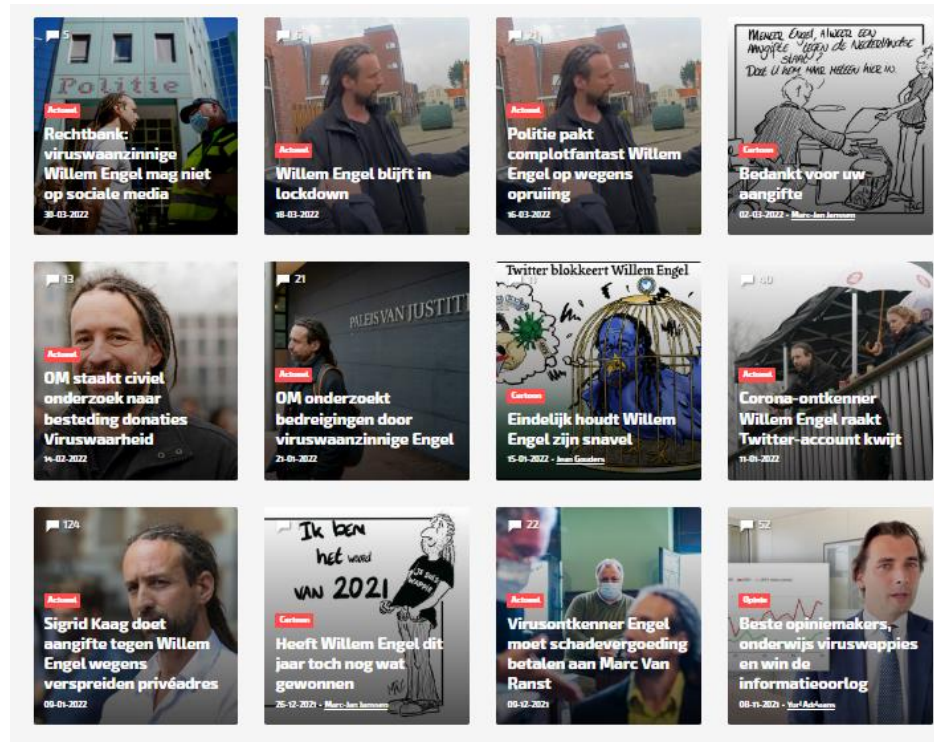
5
Politie
Actueel
Rechtbank: viruswaanzinnige Willem Engel mag niet op sociale media
30-03-2022

6
Actueel
Willem Engel blijft in lockdown
18-03-2022

Actueel
Politie pakt complotfantast Willem Engel op wegens opruiing
16-03-2022

MENEER ENGEL, ALWEER EEN AANGIFTE "LEGEN DE NEDERLANDSCHE STAAT"? DOE U HEM MAAR MELEEN HIER ...
Cartoon
Bedankt voor uw aangifte
02-03-2022 · Marc-Jan Jansen

13
Actueel
OM staakt civiel onderzoek naar besteding donaties Viruswaarheid
14-02-2022

21
PALEIS VAN JUSTITIE
Actueel
OM onderzoekt bedreigingen door viruswaanzinnige Engel
21-01-2022

Twitter blokkeert Willem Engel
Cartoon
Eindelijk houdt Willem Engel zijn snavel
15-01-2022 · Joan Gouders

40
Actueel
Corona-ontkenner Willem Engel raakt Twitter-account kwijt
11-01-2022

124
Actueel
Sigrid Kaag doet aangifte tegen Willem Engel wegens verspreiden privéadres
09-01-2022

Ik ben het woord van 2021
Cartoon
Heeft Willem Engel dit jaar toch nog wat gewonnen
26-12-2021 · Marc-Jan Jansen

22
Actueel
Virusontkenner Engel moet schadevergoeding betalen aan Marc Van Ranst
09-12-2021

52
Opinie
Beste opiniemakers, onderwijs viruswappies en win de informatieoorlog
08-11-2021 · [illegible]